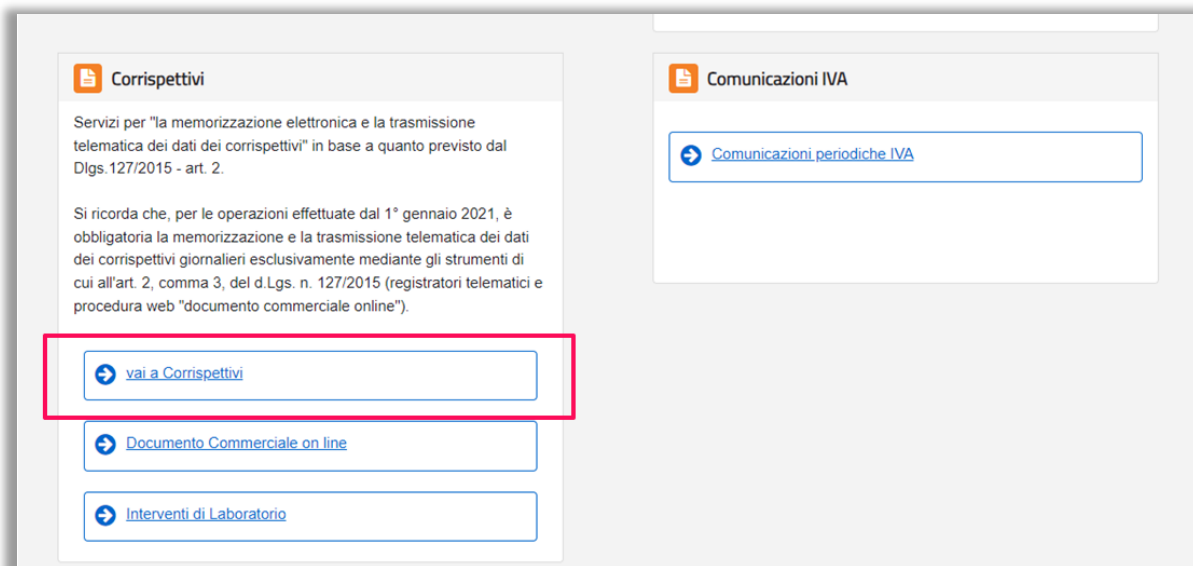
Corrispettivi

Servizi per "la memorizzazione elettronica e la trasmissione telematica dei dati dei corrispettivi" in base a quanto previsto dal Dlgs.127/2015 - art. 2.

Si ricorda che, per le operazioni effettuate dal 1° gennaio 2021, è obbligatoria la memorizzazione e la trasmissione telematica dei dati dei corrispettivi giornalieri esclusivamente mediante gli strumenti di cui all'art. 2, comma 3, del d.Lgs. n. 127/2015 (registratori telematici e procedura web "documento commerciale online").

vai a Corrispettivi

Documento Commerciale on line

Interventi di Laboratorio

Comunicazioni IVA

Comunicazioni periodiche IVA